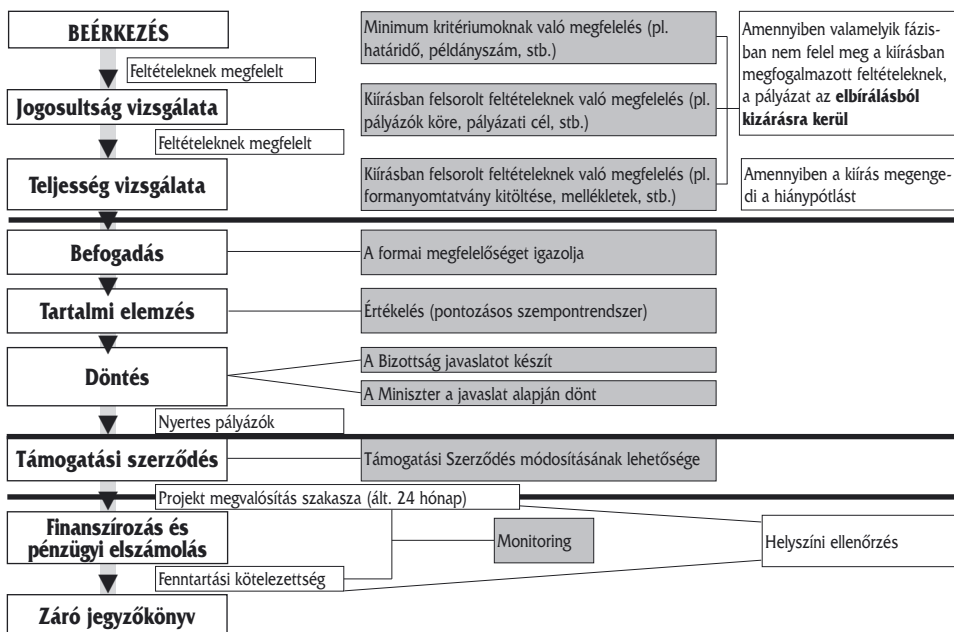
BEÉRKEZÉS

Feltételeknek megfelelt

Jogosultság vizsgálata

Feltételeknek megfelelt

Teljesség vizsgálata

Minimum kritériumoknak való megfelelés (pl. határidő, példányszám, stb.)

Kiírásban felsorolt feltételeknek való megfelelés (pl. pályázók köre, pályázati cél, stb.)

Kiírásban felsorolt feltételeknek való megfelelés (pl. formanyomtatvány kitöltése, mellékletek, stb.)

Amennyiben valamelyik fázisban nem felel meg a kiírásban megfogalmazott feltételeknek, a pályázat az **elbírálásból kizárásra kerül**

Amennyiben a kiírás megengedi a hiánypótlást

Befogadás

A formai megfelelőséget igazolja

Tartalmi elemzés

Értékelés (pontozásos szempontrendszer)

Döntés

A Bizottság javaslatot készít

A Miniszter a javaslat alapján dönt

Nyertes pályázók

Támogatási szerződés

Támogatási Szerződés módosításának lehetősége

Projekt megvalósítás szakasza (ált. 24 hónap)

Finanszírozás és pénzügyi elszámolás

Monitoring

Helyszíni ellenőrzés

Fenntartási kötelezettség

Záró jegyzőkönyv